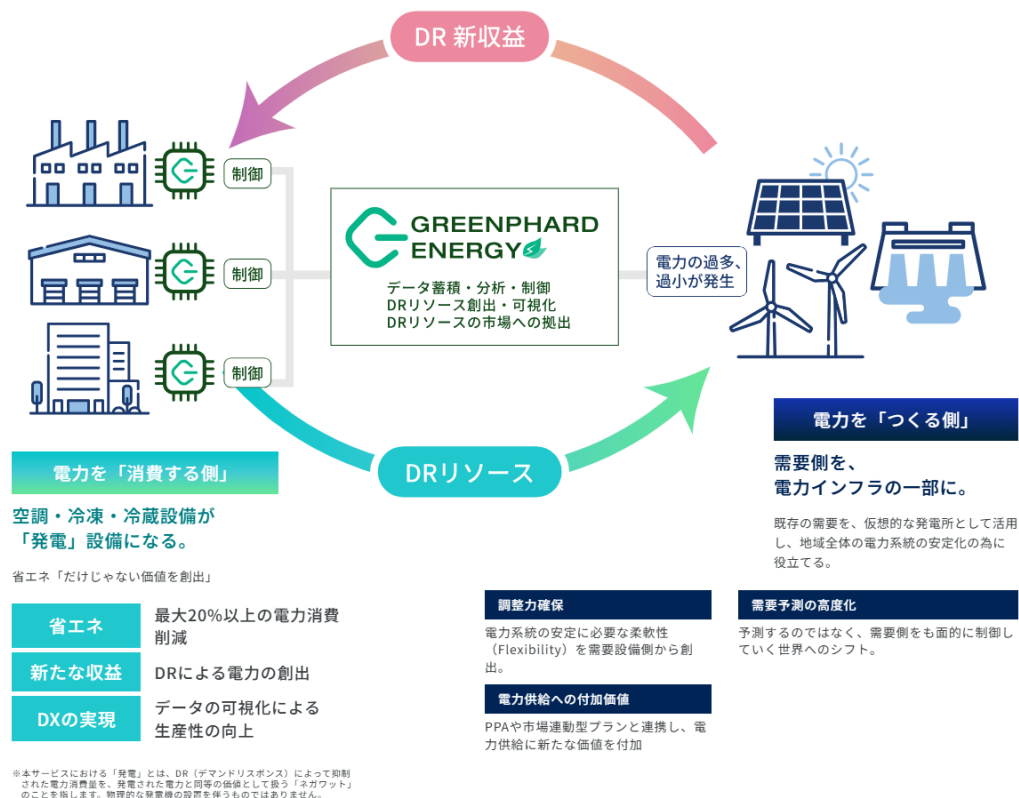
DR 新収益

制御

制御

制御

GREENPHARD ENERGY

データ蓄積・分析・制御
DRリソース創出・可視化
DRリソースの市場への拠出

電力の過多、過小が発生

DRリソース

電力を「消費する側」

空調・冷凍・冷蔵設備が「発電」設備になる。

省エネ「だけじゃない価値を創出」

| 省エネ | 最大20%以上の電力消費削減 |
|---|---|
| 新たな収益 | DRによる電力の創出 |
| DXの実現 | データの可視化による生産性の向上 |

※本サービスにおける「発電」とは、DR（デマンドリスポンス）によって抑制された電力消費量を、発電された電力と同等の価値として扱う「ネガワット」のことを指します。物理的な発電機の設置を伴うものではありません。

電力を「つくる側」

需要側を、電力インフラの一部に。

既存の需要を、仮想的な発電所として活用し、地域全体の電力系統の安定化の為に役立てる。

調整力確保

電力系統の安定に必要な柔軟性（Flexibility）を需要設備側から創出。

電力供給への付加価値

PPAや市場連動型プランと連携し、電力供給に新たな価値を付加

需要予測の高度化

予測するのではなく、需要側をも面的に制御していく世界へのシフト。